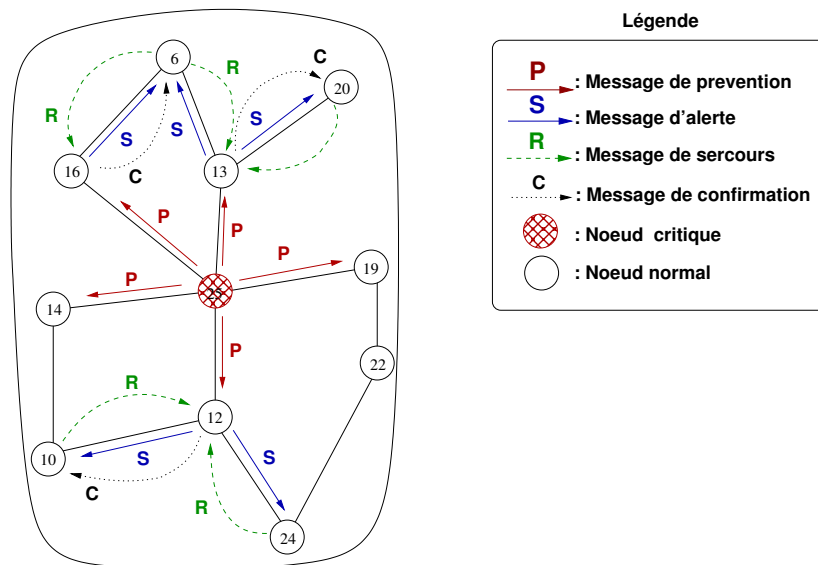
Légende

P : Message de prevention
S : Message d'alerte
R : Message de sercours
C : Message de confirmation
: Noeud critique
: Noeud normal

6
R
C
20
R
S
S
S
16
C
13
P
P
P
19
P
25
14
P
22
R
12
S
10
S
C
R
24